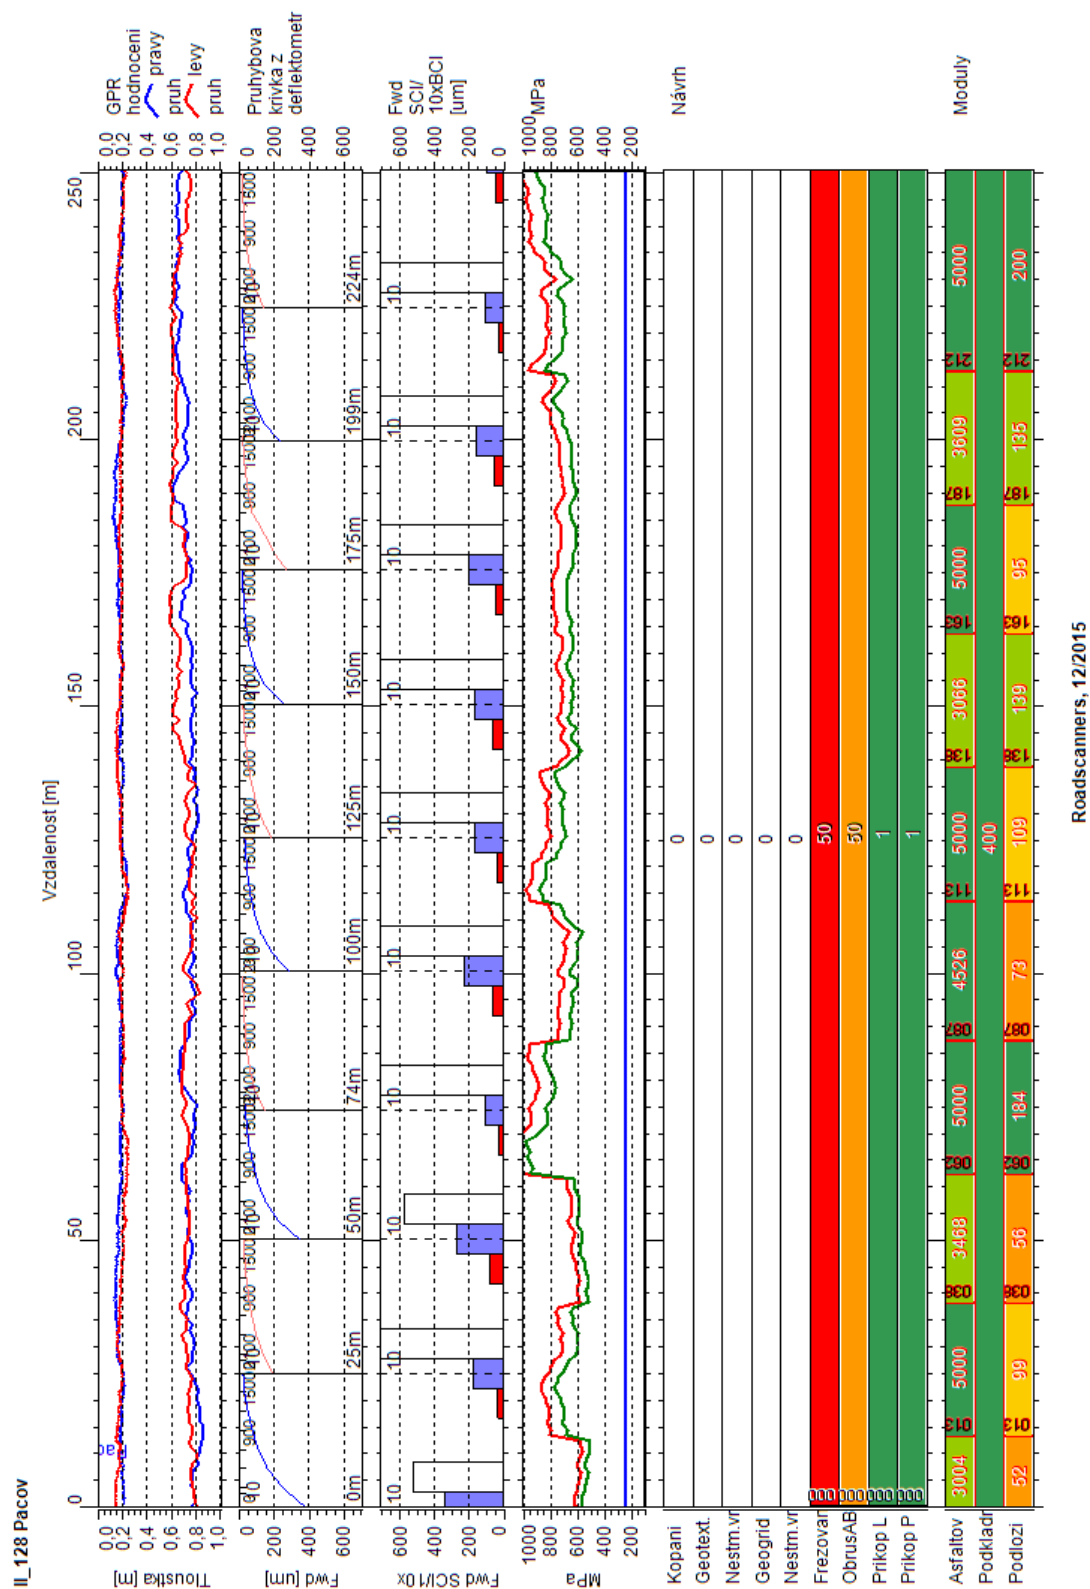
II_128 Pacov

Vzdalenost [m]

GPR hodnoceni pravy pruh levy pruh

0,0 0,2 0,4 0,6 0,8 1,0

Pruhybova krivka z deflektometr

0 200 400 600

Fwd SCI/ 10xBCI [um]

600 400 200 0

1000 MPa 800 600 400 200

Návrh

Moduly

0 50 100 150 200 250

Tloustka [m]

Fwd [um]

Fwd SCI/10x

MPa

0m 25m 50m 74m 100m 125m 150m 175m 199m 224m

900 1500 2100

10

Kopani 0
Geotext. 0
Nestm.vr 0
Geogrid 0
Nestm.vr 0
Frezovar 50
ObrusAB 50
Prikop L 1
Prikop P 1

Asfaltov 3004 5000 3468 5000 4526 5000 3066 5000 3609 5000
Podkladr 400
Podlozi 52 99 56 184 73 109 139 95 135 200

013 038 062 087 113 138 163 187 212

Roadscanners, 12/2015